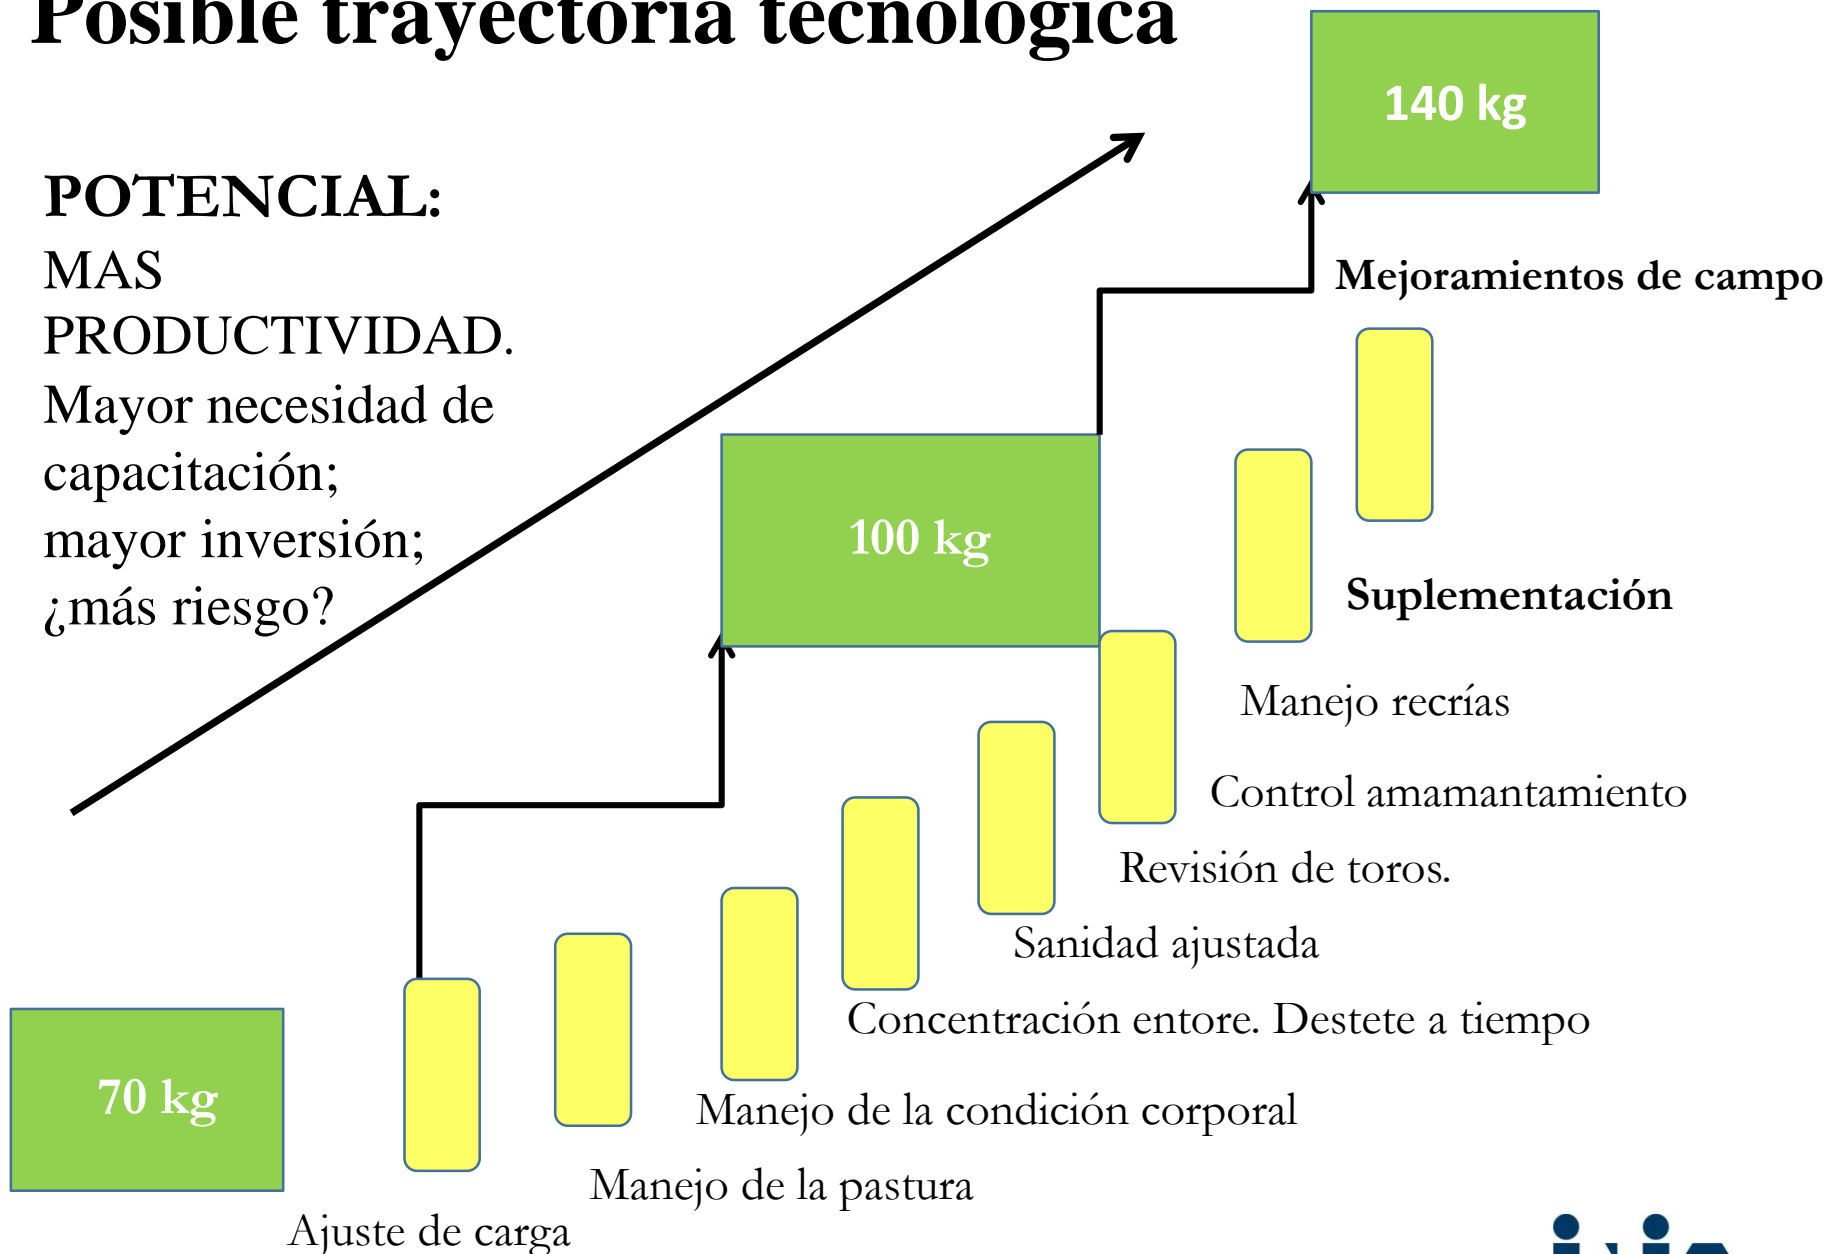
Posible trayectoria tecnológica

POTENCIAL:
MAS PRODUCTIVIDAD.
Mayor necesidad de capacitación;
mayor inversión;
¿más riesgo?

140 kg

Mejoramientos de campo

100 kg

Suplementación

Manejo recrías

Control amamantamiento

Revisión de toros.

Sanidad ajustada

Concentración entore. Destete a tiempo

70 kg

Manejo de la condición corporal

Manejo de la pastura

Ajuste de carga